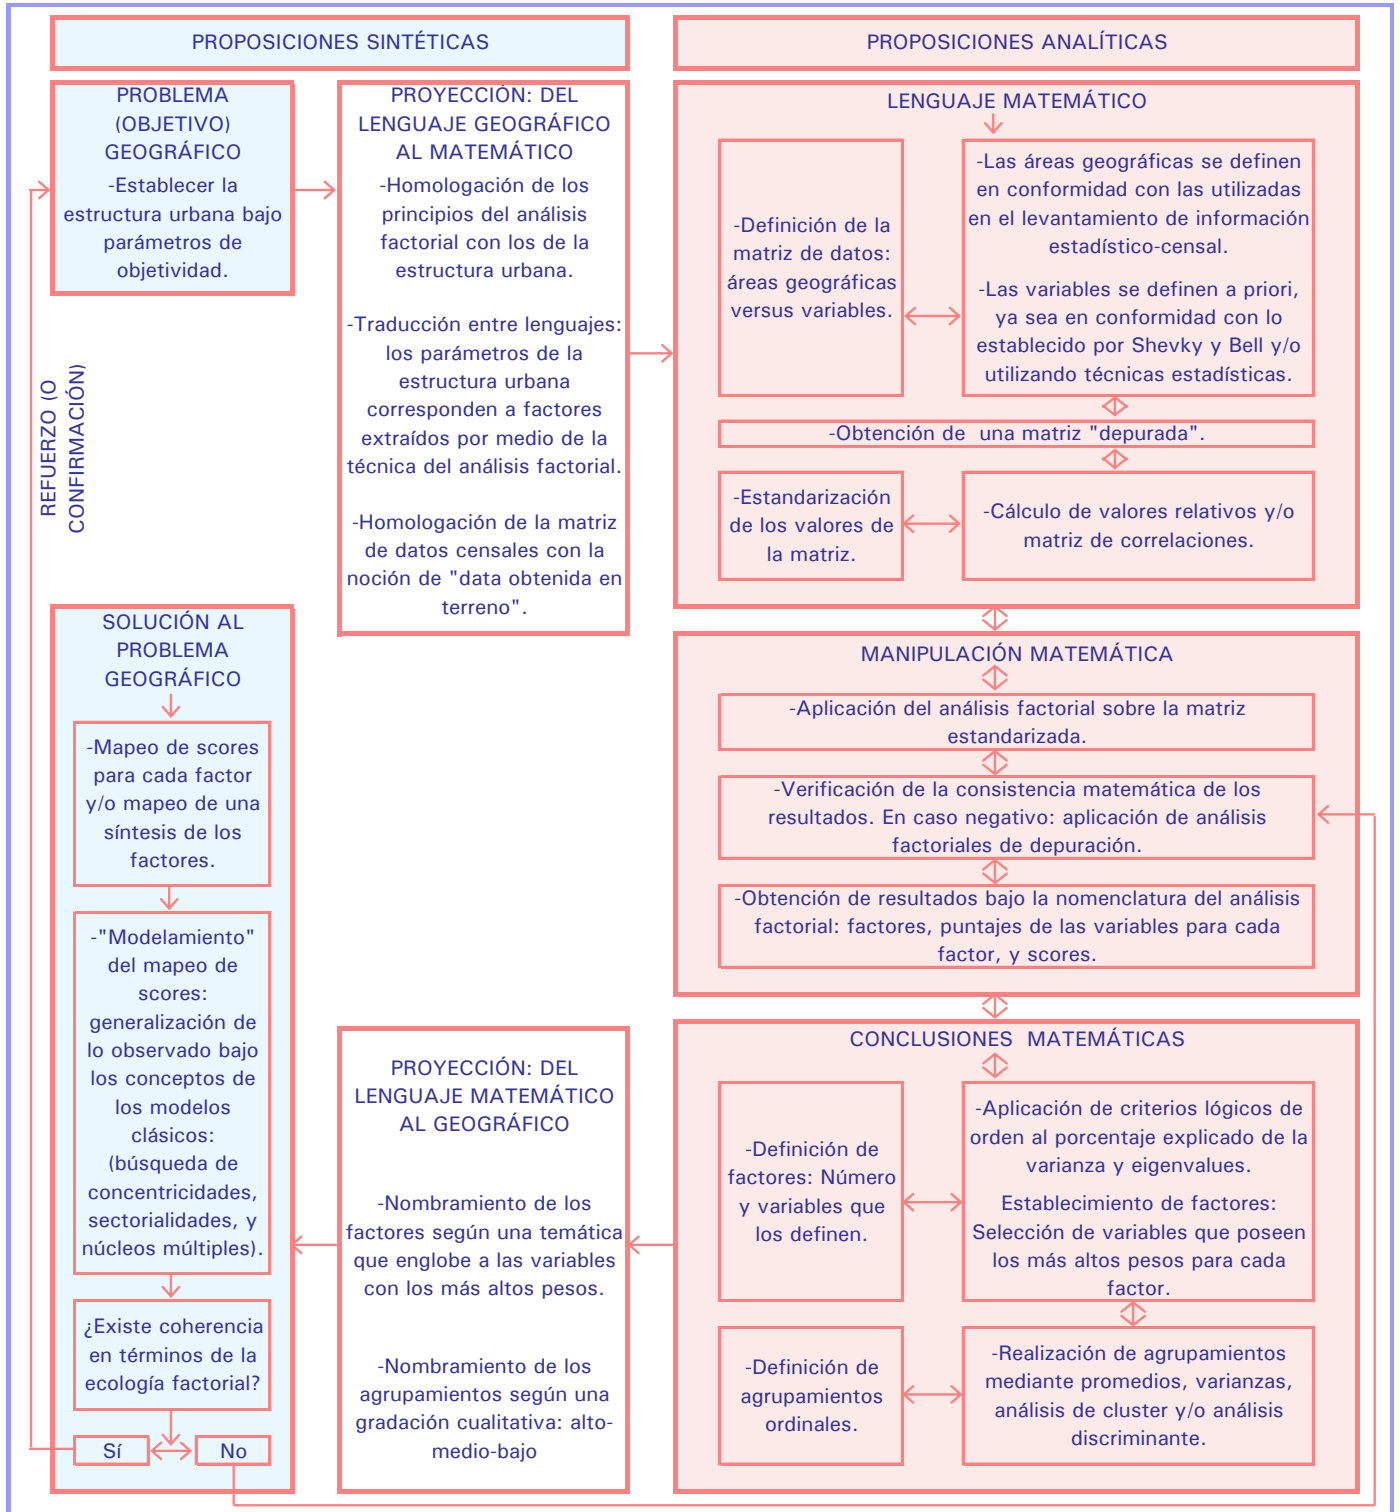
PROPOSICIONES SINTÉTICAS

PROPOSICIONES ANALÍTICAS

PROBLEMA (OBJETIVO) GEOGRÁFICO

-Establecer la estructura urbana bajo parámetros de objetividad.

PROYECCIÓN: DEL LENGUAJE GEOGRÁFICO AL MATEMÁTICO

-Homologación de los principios del análisis factorial con los de la estructura urbana.

-Traducción entre lenguajes: los parámetros de la estructura urbana corresponden a factores extraídos por medio de la técnica del análisis factorial.

-Homologación de la matriz de datos censales con la noción de "data obtenida en terreno".

LENGUAJE MATEMÁTICO

-Definición de la matriz de datos: áreas geográficas versus variables.

-Las áreas geográficas se definen en conformidad con las utilizadas en el levantamiento de información estadístico-censal.

-Las variables se definen a priori, ya sea en conformidad con lo establecido por Shevky y Bell y/o utilizando técnicas estadísticas.

-Obtención de una matriz "depurada".

-Estandarización de los valores de la matriz.

-Cálculo de valores relativos y/o matriz de correlaciones.

REFUERZO (O CONFIRMACIÓN)

SOLUCIÓN AL PROBLEMA GEOGRÁFICO

-Mapeo de scores para cada factor y/o mapeo de una síntesis de los factores.

-"Modelamiento" del mapeo de scores: generalización de lo observado bajo los conceptos de los modelos clásicos: (búsqueda de concentricidades, sectorialidades, y núcleos múltiples).

¿Existe coherencia en términos de la ecología factorial?

Sí

No

MANIPULACIÓN MATEMÁTICA

-Aplicación del análisis factorial sobre la matriz estandarizada.

-Verificación de la consistencia matemática de los resultados. En caso negativo: aplicación de análisis factoriales de depuración.

-Obtención de resultados bajo la nomenclatura del análisis factorial: factores, puntajes de las variables para cada factor, y scores.

PROYECCIÓN: DEL LENGUAJE MATEMÁTICO AL GEOGRÁFICO

-Nombramiento de los factores según una temática que englobe a las variables con los más altos pesos.

-Nombramiento de los agrupamientos según una gradación cualitativa: alto-medio-bajo

CONCLUSIONES MATEMÁTICAS

-Definición de factores: Número y variables que los definen.

-Aplicación de criterios lógicos de orden al porcentaje explicado de la varianza y eigenvalues.

Establecimiento de factores: Selección de variables que poseen los más altos pesos para cada factor.

-Definición de agrupamientos ordinales.

-Realización de agrupamientos mediante promedios, varianzas, análisis de cluster y/o análisis discriminante.